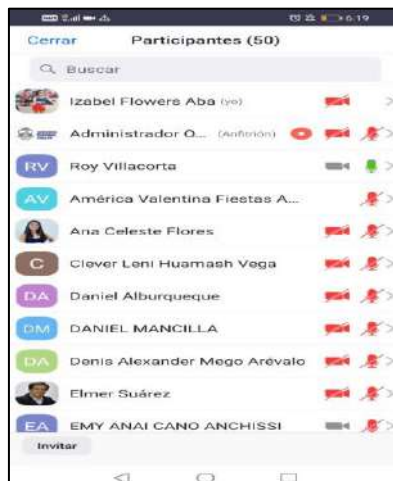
6:19

Cerrar Participantes (50)

Buscar

Izabel Flowers Aba (yo)

Administrador O... (Anfitrión)

RV Roy Villacorta

AV América Valentina Fiestas A...

Ana Celeste Flores

C Clever Leni Huamash Vega

DA Daniel Alburqueque

DM DANIEL MANCILLA

DA Denis Alexander Mego Arévalo

Elmer Suárez

EA EMY ANAI CANO ANCHISSI

Invitar